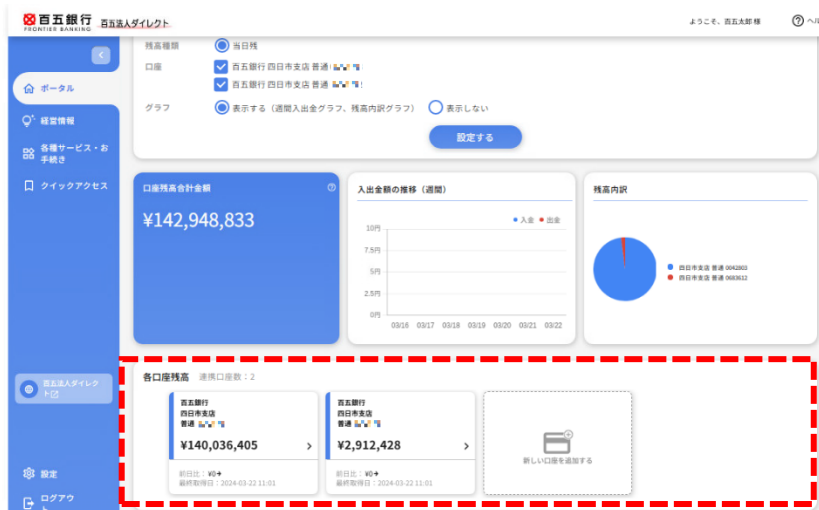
百五銀行
FRONTIER BANKING
百五法人ダイレクト

ようこそ、百五太郎 様

ヘル

ポータル
経営情報
各種サービス・お手続き
クイックアクセス

百五法人ダイレクト

設定
ログアウト

残高種類
当日残
口座
百五銀行 四日市支店 普通 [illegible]
百五銀行 四日市支店 普通 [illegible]
グラフ
表示する（週間入出金グラフ、残高内訳グラフ）
表示しない
設定する

口座残高合計金額
¥142,948,833

入出金額の推移（週間）
入金
出金
10万
7.5万
5万
2.5万
0円
03/16 03/17 03/18 03/19 03/20 03/21 03/22

残高内訳
四日市支店 普通 0042603
四日市支店 普通 0683612

各口座残高 連携口座数：2

百五銀行
四日市支店
普通 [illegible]
¥140,036,405
前日比：¥0
最終取得日：2024-03-22 11:01

百五銀行
四日市支店
普通 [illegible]
¥2,912,428
前日比：¥0
最終取得日：2024-03-22 11:01

新しい口座を追加する